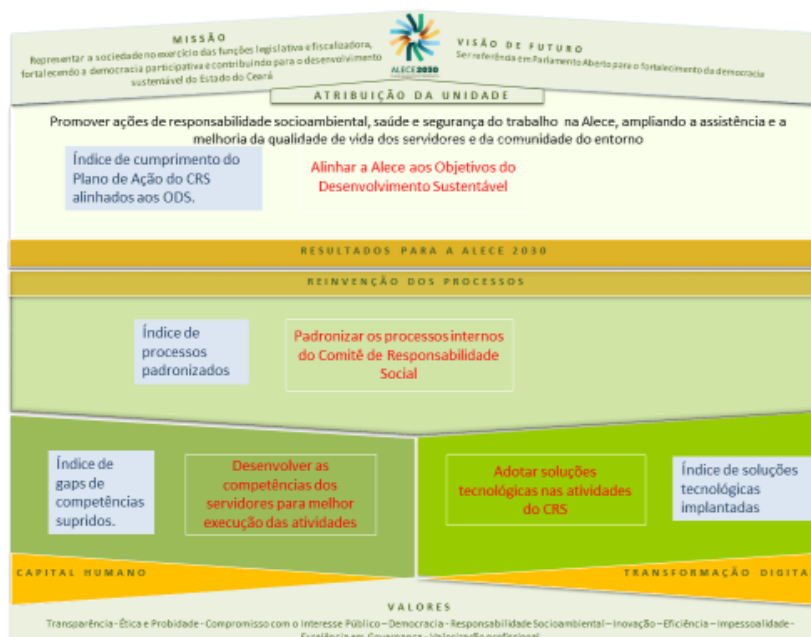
MISSÃO
Representar a sociedade no exercício das funções legislativa e fiscalizadora, fortalecendo a democracia participativa e contribuindo para o desenvolvimento sustentável do Estado do Ceará

ALECE2030

VISÃO DE FUTURO
Ser referência em Parlamento Aberto para o fortalecimento da democracia

ATRIBUIÇÃO DA UNIDADE

Promover ações de responsabilidade socioambiental, saúde e segurança do trabalho na Alece, ampliando a assistência e a melhoria da qualidade de vida dos servidores e da comunidade do entorno

Índice de cumprimento do Plano de Ação do CRS alinhados aos ODS.

Alinhar a Alece aos Objetivos do Desenvolvimento Sustentável

RESULTADOS PARA A ALECE 2030

REINVENÇÃO DOS PROCESSOS

Índice de processos padronizados

Padronizar os processos internos do Comitê de Responsabilidade Social

Índice de gaps de competências supridos.

Desenvolver as competências dos servidores para melhor execução das atividades

Adotar soluções tecnológicas nas atividades do CRS

Índice de soluções tecnológicas implantadas

CAPITAL HUMANO

TRANSFORMAÇÃO DIGITA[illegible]

VALORES
Transparência – Ética e Probidade – Compromisso com o Interesse Público – Democracia – Responsabilidade Socioambiental – Inovação – Eficiência – Impessoalidade – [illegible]